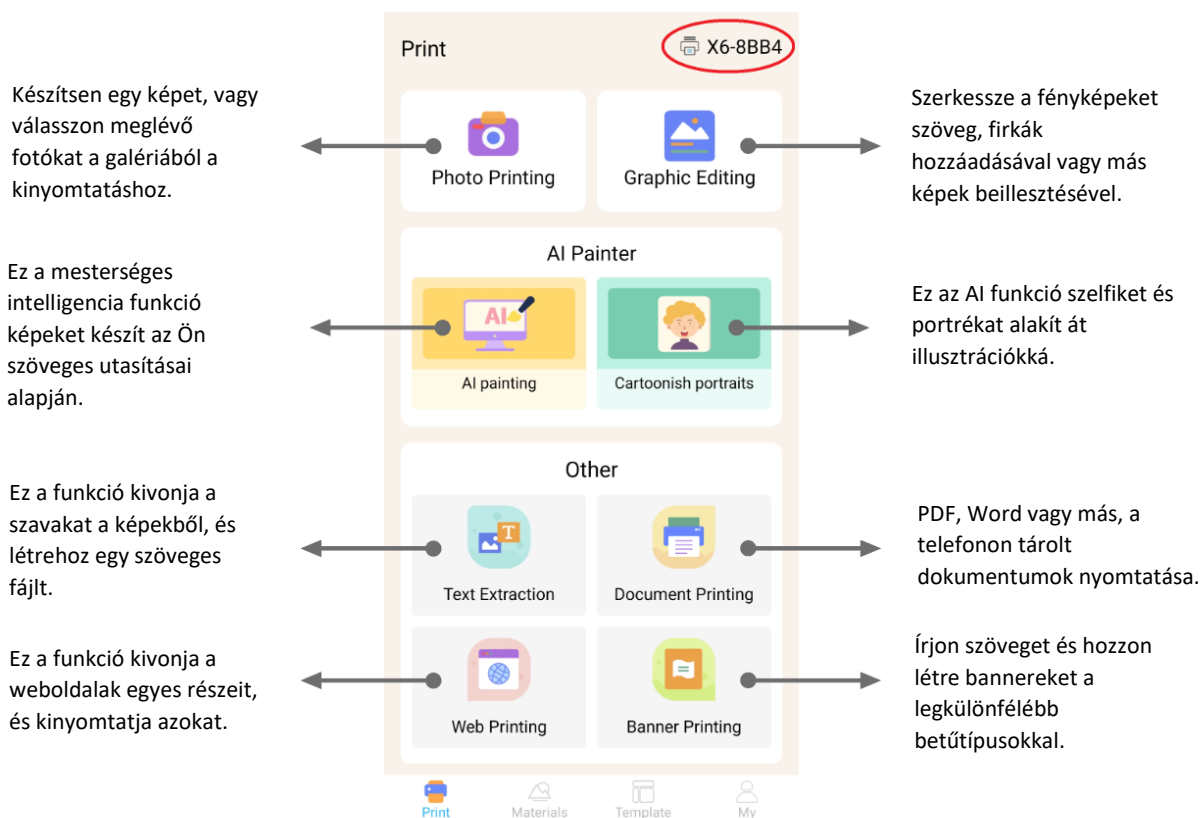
Print

X6-8BB4

Készítsen egy képet, vagy válasszon meglévő fotókat a galériából a kinyomtatáshoz.

Photo Printing

Graphic Editing

Szerkessze a fényképeket szöveg, firkák hozzáadásával vagy más képek beillesztésével.

AI Painter

Ez a mesterséges intelligencia funkció képeket készít az Ön szöveges utasításai alapján.

AI

AI painting

Cartoonish portraits

Ez az AI funkció szelfiket és portrékat alakít át illusztrációkká.

Other

Ez a funkció kivonja a szavakat a képekből, és létrehoz egy szöveges fájlt.

Text Extraction

Document Printing

PDF, Word vagy más, a telefonon tárolt dokumentumok nyomtatása.

Ez a funkció kivonja a weboldalak egyes részeit, és kinyomtatja azokat.

Web Printing

Banner Printing

Írjon szöveget és hozzon létre bannereket a legkülönfélébb betűtípusokkal.

Print

Materials

Template

My